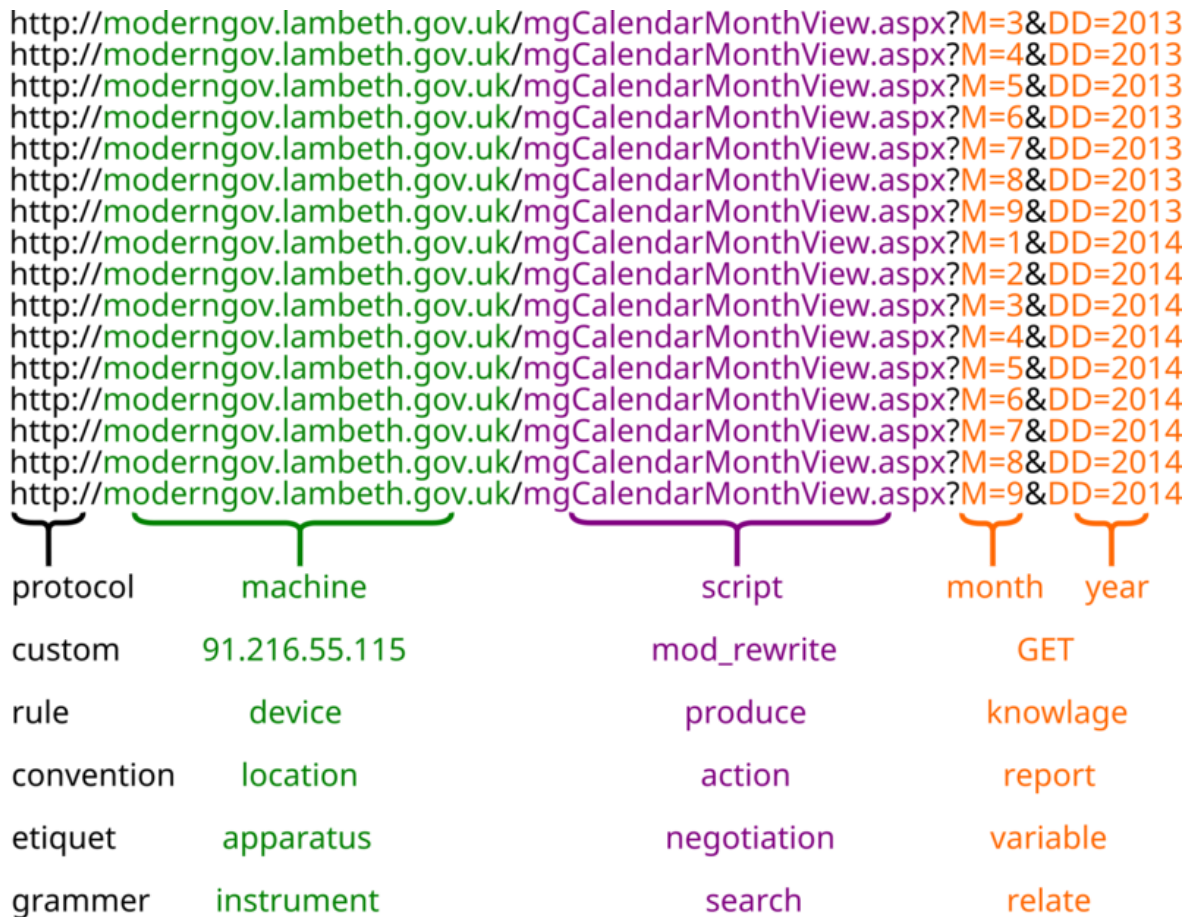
http://moderngov.lambeth.gov.uk/mgCalendarMonthView.aspx?M=3&DD=2013
http://moderngov.lambeth.gov.uk/mgCalendarMonthView.aspx?M=4&DD=2013
http://moderngov.lambeth.gov.uk/mgCalendarMonthView.aspx?M=5&DD=2013
http://moderngov.lambeth.gov.uk/mgCalendarMonthView.aspx?M=6&DD=2013
http://moderngov.lambeth.gov.uk/mgCalendarMonthView.aspx?M=7&DD=2013
http://moderngov.lambeth.gov.uk/mgCalendarMonthView.aspx?M=8&DD=2013
http://moderngov.lambeth.gov.uk/mgCalendarMonthView.aspx?M=9&DD=2013
http://moderngov.lambeth.gov.uk/mgCalendarMonthView.aspx?M=1&DD=2014
http://moderngov.lambeth.gov.uk/mgCalendarMonthView.aspx?M=2&DD=2014
http://moderngov.lambeth.gov.uk/mgCalendarMonthView.aspx?M=3&DD=2014
http://moderngov.lambeth.gov.uk/mgCalendarMonthView.aspx?M=4&DD=2014
http://moderngov.lambeth.gov.uk/mgCalendarMonthView.aspx?M=5&DD=2014
http://moderngov.lambeth.gov.uk/mgCalendarMonthView.aspx?M=6&DD=2014
http://moderngov.lambeth.gov.uk/mgCalendarMonthView.aspx?M=7&DD=2014
http://moderngov.lambeth.gov.uk/mgCalendarMonthView.aspx?M=8&DD=2014
http://moderngov.lambeth.gov.uk/mgCalendarMonthView.aspx?M=9&DD=2014

| protocol | machine | script | month | year |
|---|---|---|---|---|
| custom | 91.216.55.115 | mod_rewrite | GET | |
| rule | device | produce | knowlage | |
| convention | location | action | report | |
| etiquet | apparatus | negotiation | variable | |
| grammer | instrument | search | relate | |